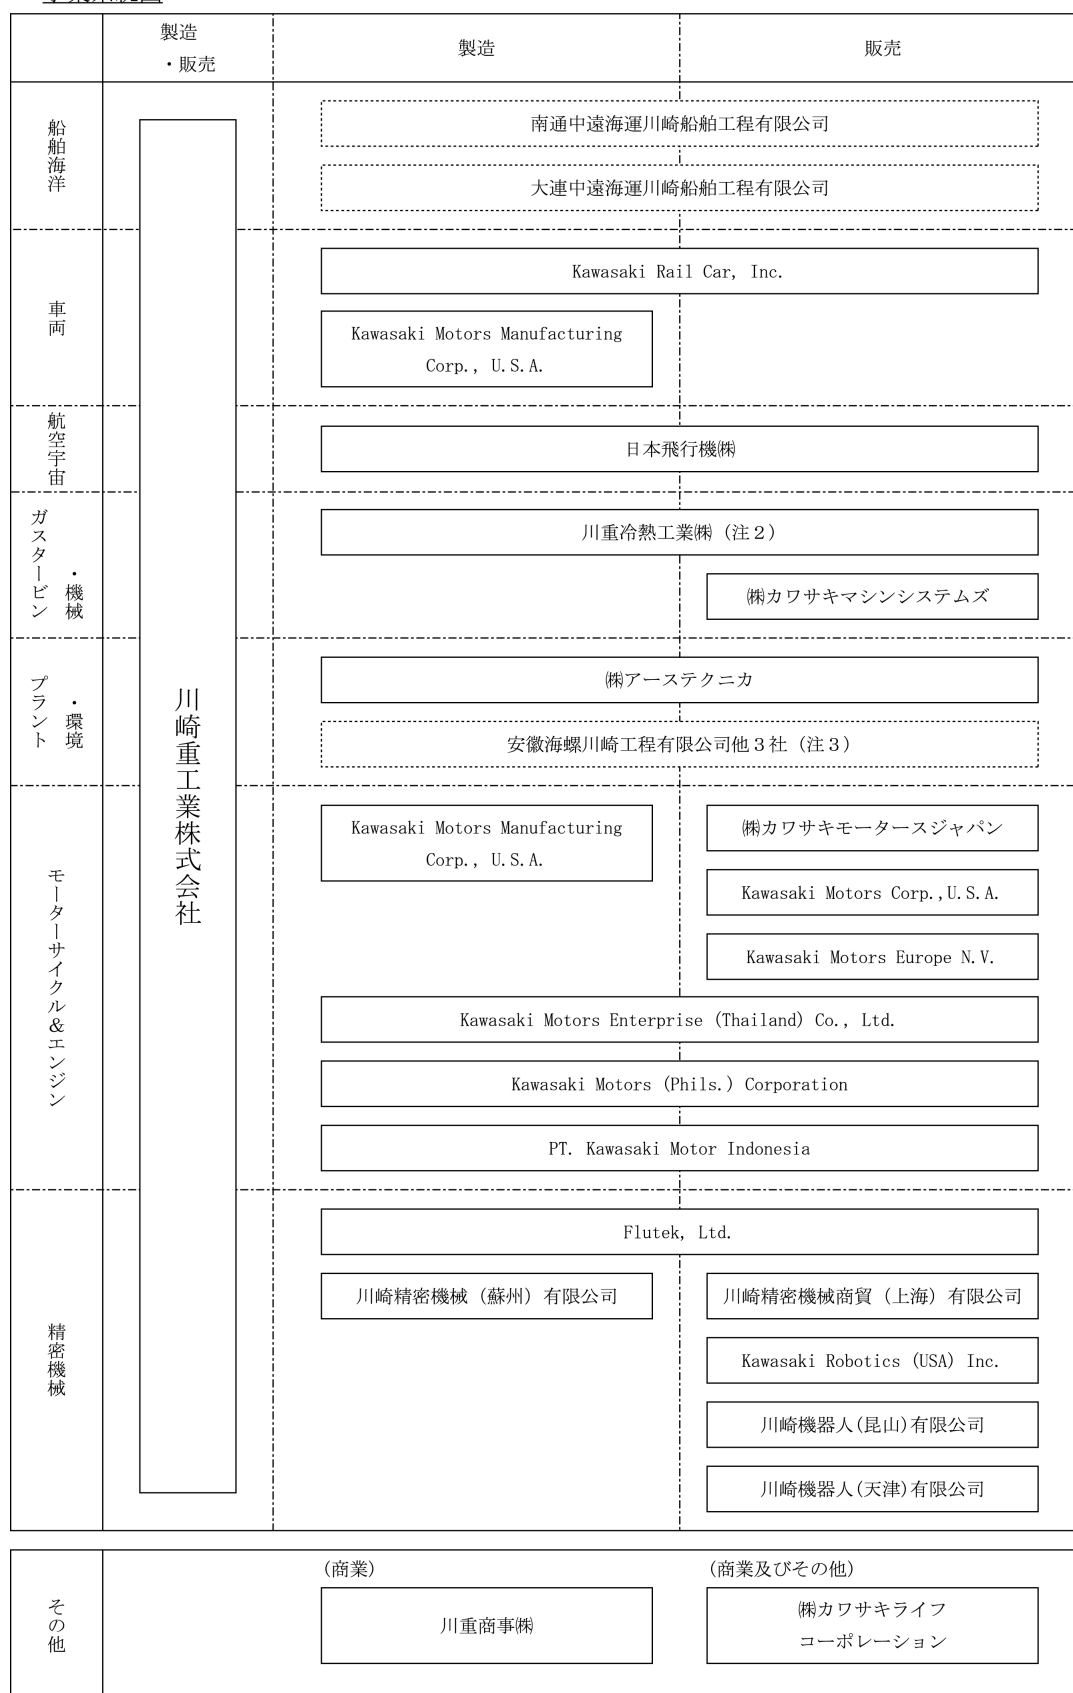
事業系統図

|  | 製造・販売 | 製造 | 販売 |
|---|---|---|---|
| 船舶海洋 | 川崎重工業株式会社 | 南通中遠海運川崎船舶工程有限公司 | |
| | | 大連中遠海運川崎船舶工程有限公司 | |
| 車両 | | Kawasaki Rail Car, Inc. | |
| | | Kawasaki Motors Manufacturing Corp., U.S.A. | |
| 航空宇宙 | | 日本飛行機㈱ | |
| ガスタービン・機械 | | 川重冷熱工業㈱（注２） | |
| | | | ㈱カワサキマシンシステムズ |
| プラント・環境 | | ㈱アーステクニカ | |
| | | 安徽海螺川崎工程有限公司他３社（注３） | |
| モーターサイクル&エンジン | | Kawasaki Motors Manufacturing Corp., U.S.A. | ㈱カワサキモータースジャパン |
| | | | Kawasaki Motors Corp.,U.S.A. |
| | | | Kawasaki Motors Europe N.V. |
| | | Kawasaki Motors Enterprise (Thailand) Co., Ltd. | |
| | | Kawasaki Motors (Phils.) Corporation | |
| | | PT. Kawasaki Motor Indonesia | |
| 精密機械 | | Flutek, Ltd. | |
| | | 川崎精密機械（蘇州）有限公司 | 川崎精密機械商貿（上海）有限公司 |
| | | | Kawasaki Robotics (USA) Inc. |
| | | | 川崎機器人(昆山)有限公司 |
| | | | 川崎機器人(天津)有限公司 |

| その他 | | （商業） | （商業及びその他） |
|---|---|---|---|
| | | 川重商事㈱ | ㈱カワサキライフコーポレーション |